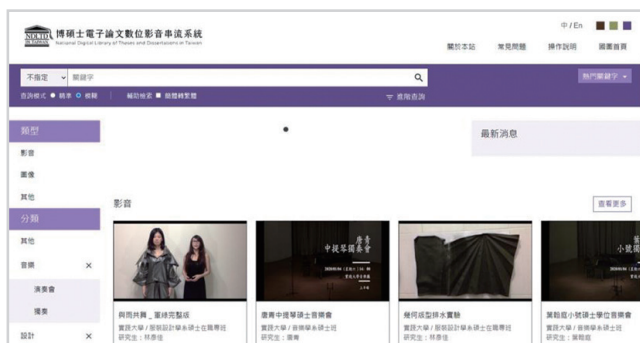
NDLTD in TAIWAN 博碩士電子論文數位影音串流系統
National Digital Library of Theses and Dissertations in Taiwan

中 / En

關於本站　常見問題　操作說明　回首頁

不指定　關鍵字

熱門關鍵字

查詢模式 ● 精準 ○ 模糊　輔助檢索 ■ 簡體轉繁體

進階查詢

類型
影音
圖像
其他

分類
其他
音樂 ×
演奏會
獨奏
設計 ×

最新消息

影音

查看更多

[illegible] 中提琴獨奏會

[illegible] 小號 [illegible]

與雨共舞＿蕾絲完整版
實踐大學 / 服裝設計學系碩士在職專班
研究生：林彥佳

康青中提琴碩士音樂會
實踐大學 / 音樂學系碩士班
研究生：康青

幾何紙型排水實驗
實踐大學 / 服裝設計學系碩士在職專班
研究生：林彥佳

黃聖庭小號碩士學位音樂會
實踐大學 / 音樂學系碩士班
研究生：黃聖庭